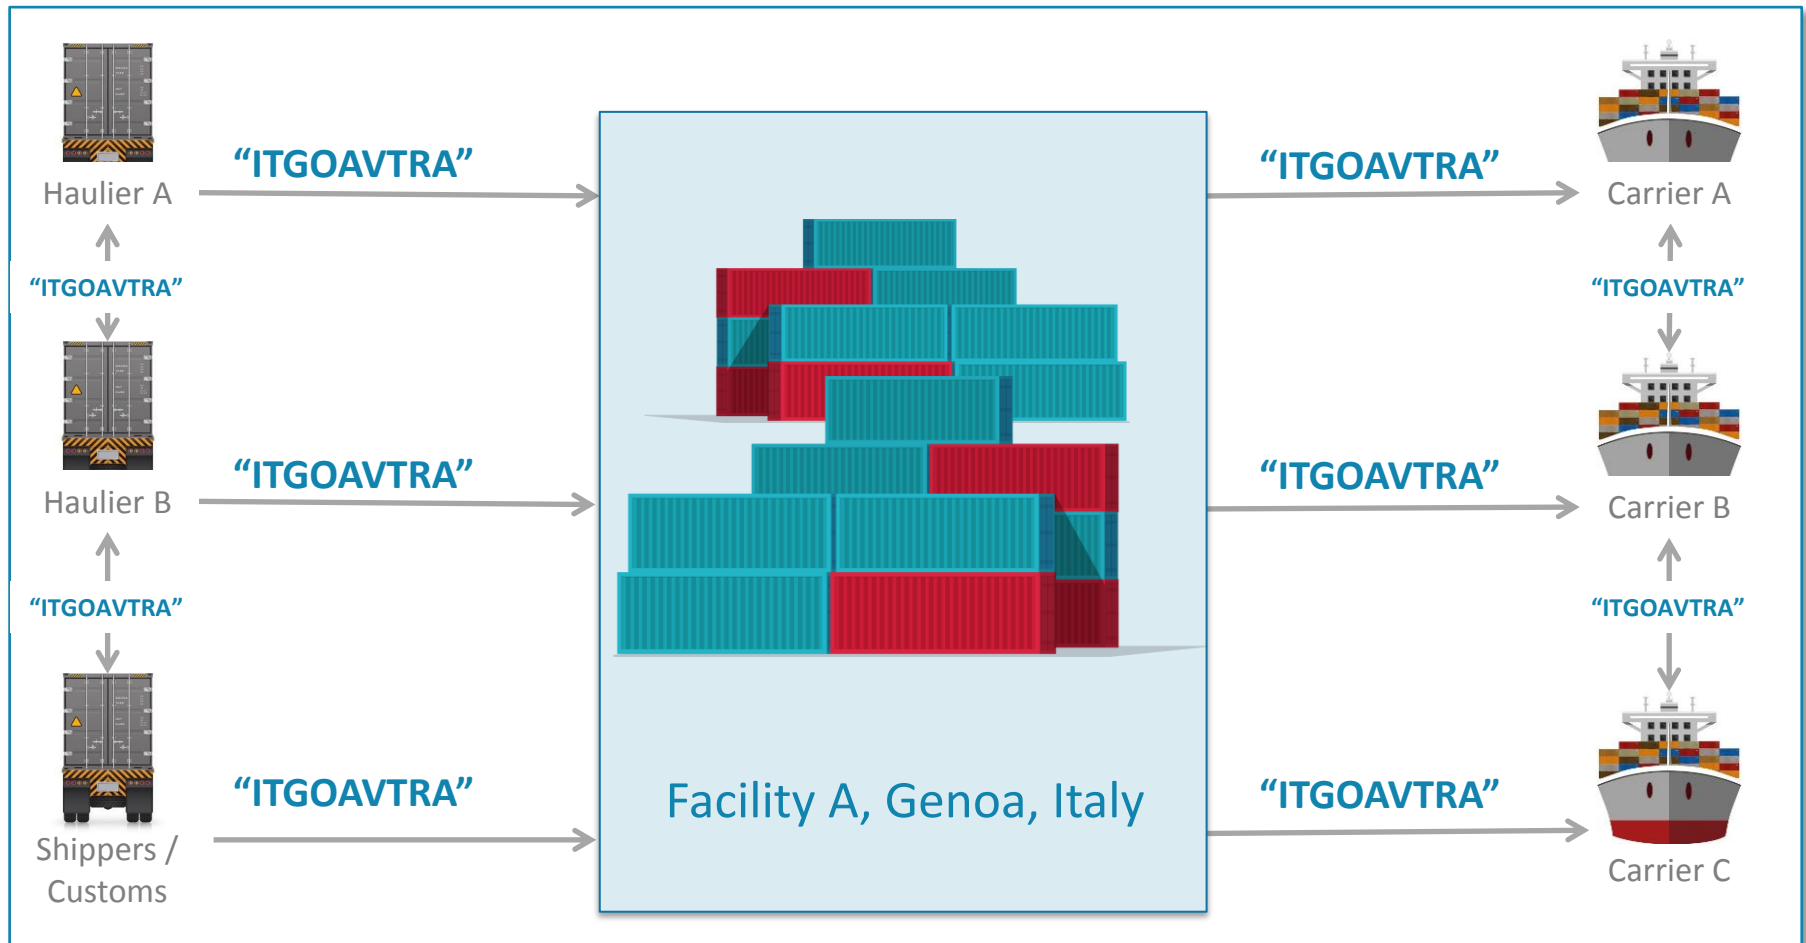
Haulier A
"ITGOAVTRA"
"ITGOAVTRA"
Haulier B
"ITGOAVTRA"
"ITGOAVTRA"
Shippers / Customs
"ITGOAVTRA"

Facility A, Genoa, Italy

"ITGOAVTRA"
Carrier A
"ITGOAVTRA"
"ITGOAVTRA"
Carrier B
"ITGOAVTRA"
"ITGOAVTRA"
Carrier C